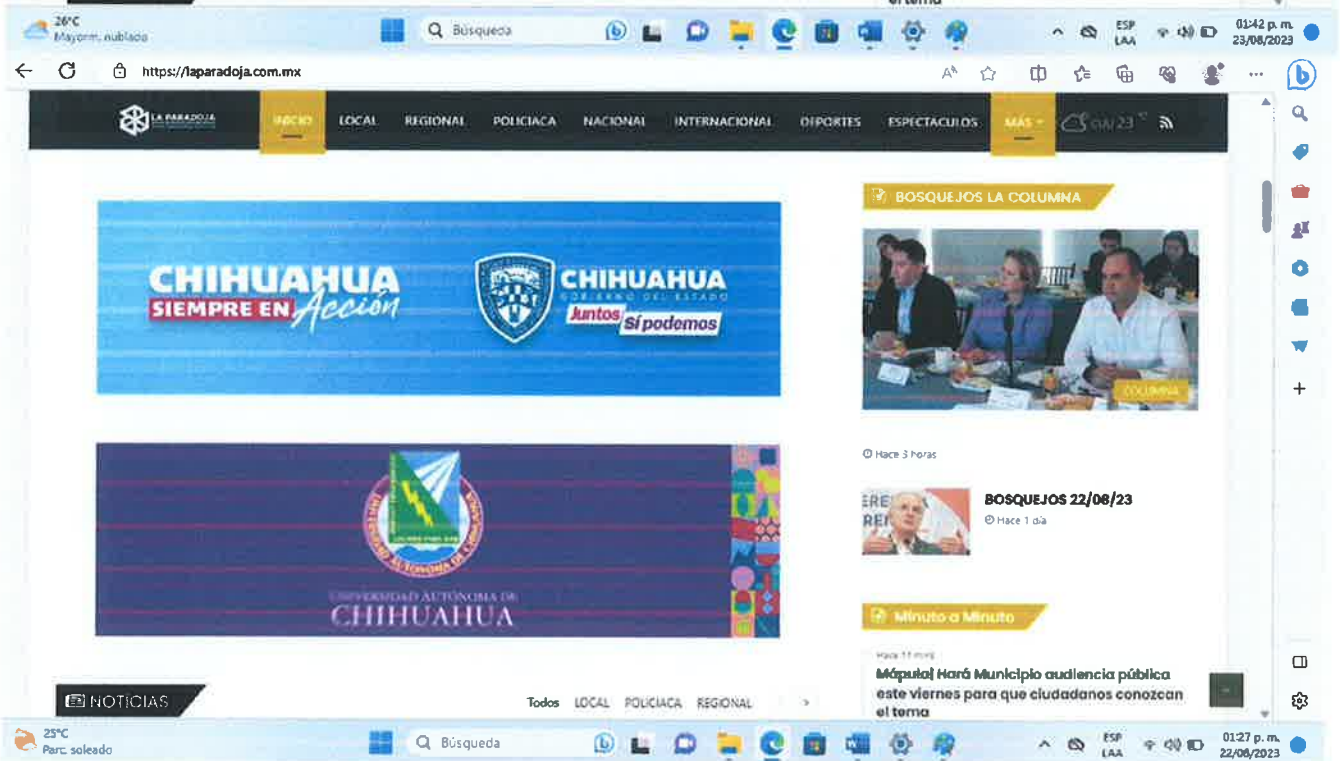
26°C
Mayorm. nublado
Búsqueda
ESP
LAA
01:42 p. m.
23/08/2023

https://laparadoja.com.mx

LA PARADOJA
INICIO LOCAL REGIONAL POLICIACA NACIONAL INTERNACIONAL DEPORTES ESPECTACULOS MÁS
GUA 23°

BOSQUEJOS LA COLUMNA

CHIHUAHUA
SIEMPRE EN Acción
CHIHUAHUA
GOBIERNO DEL ESTADO
Juntos Sí podemos

COLUMNA

Hace 3 horas

BOSQUEJOS 22/08/23
Hace 1 día

UNIVERSIDAD AUTÓNOMA DE CHIHUAHUA
UNIVERSIDAD AUTÓNOMA DE
CHIHUAHUA

Minuto a Minuto
Hace 11 mins
Mápula| Hará Municipio audiencia pública este viernes para que ciudadanos conozcan el tema

NOTICIAS
Todos LOCAL POLICIACA REGIONAL

25°C
Parc. soleado
Búsqueda
ESP
LAA
01:27 p. m.
22/08/2023